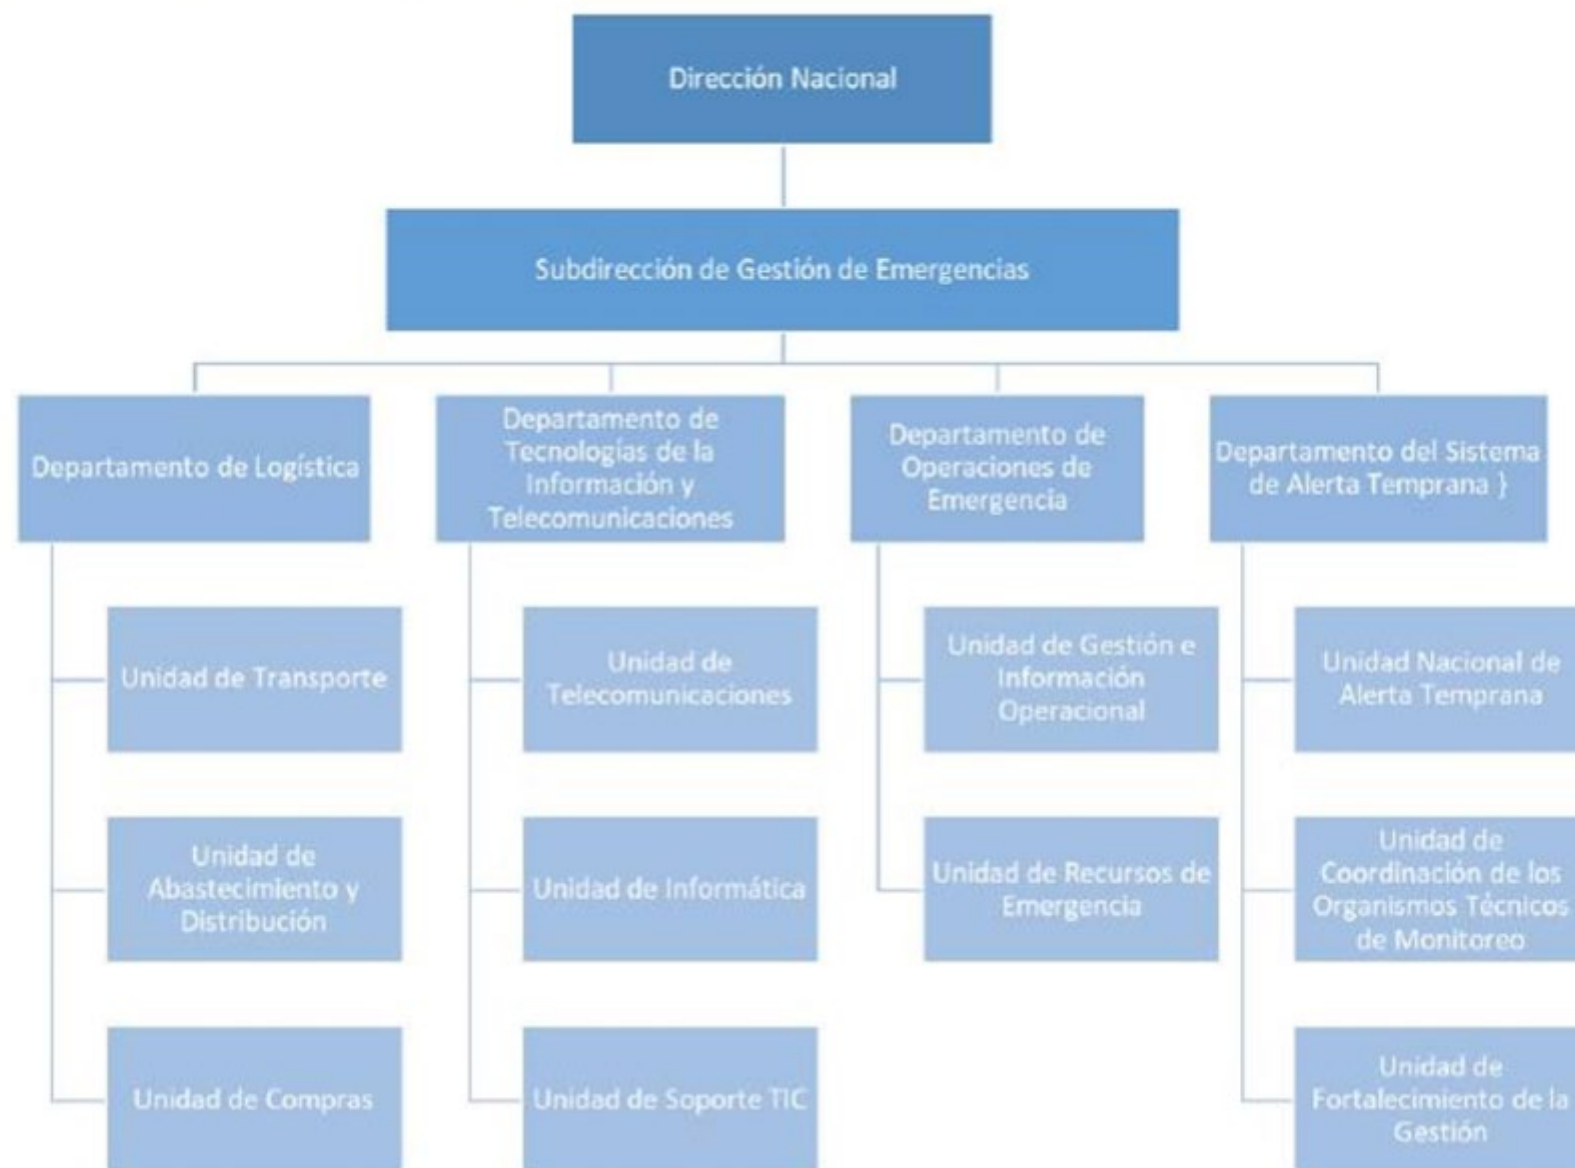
Dirección Nacional

Subdirección de Gestión de Emergencias

Departamento de Logística

Unidad de Transporte

Unidad de Abastecimiento y Distribución

Unidad de Compras

Departamento de Tecnologías de la Información y Telecomunicaciones

Unidad de Telecomunicaciones

Unidad de Informática

Unidad de Soporte TIC

Departamento de Operaciones de Emergencia

Unidad de Gestión e Información Operacional

Unidad de Recursos de Emergencia

Departamento del Sistema de Alerta Temprana }

Unidad Nacional de Alerta Temprana

Unidad de Coordinación de los Organismos Técnicos de Monitoreo

Unidad de Fortalecimiento de la Gestión